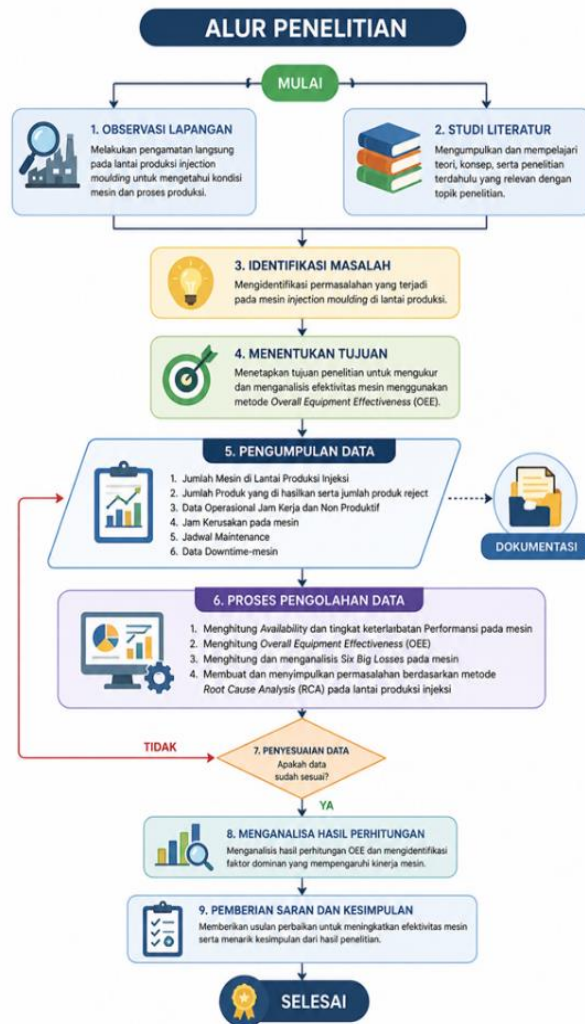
ALUR PENELITIAN

MULAI

1. OBSERVASI LAPANGAN
Melakukan pengamatan langsung pada lantai produksi injection moulding untuk mengetahui kondisi mesin dan proses produksi.

2. STUDI LITERATUR
Mengumpulkan dan mempelajari teori, konsep, serta penelitian terdahulu yang relevan dengan topik penelitian.

3. IDENTIFIKASI MASALAH
Mengidentifikasi permasalahan yang terjadi pada mesin injection moulding di lantai produksi.

4. MENENTUKAN TUJUAN
Menetapkan tujuan penelitian untuk mengukur dan menganalisis efektivitas mesin menggunakan metode Overall Equipment Effectiveness (OEE).

5. PENGUMPULAN DATA
1. Jumlah Mesin di Lantai Produksi Injeksi
2. Jumlah Produk yang di hasilkan serta jumlah produk reject
3. Data Operasional Jam Kerja dan Non Produktif
4. Jam Kerusakan pada mesin
5. Jadwal Maintenance
6. Data Downtime-mesin

DOKUMENTASI

6. PROSES PENGOLAHAN DATA
1. Menghitung Availability dan tingkat keterlambatan Performansi pada mesin
2. Menghitung Overall Equipment Effectiveness (OEE)
3. Menghitung dan menganalisis Six Big Losses pada mesin
4. Membuat dan menyimpulkan permasalahan berdasarkan metode Root Cause Analysis (RCA) pada lantai produksi injeksi

TIDAK

7. PENYESUAIAN DATA
Apakah data sudah sesuai?

YA

8. MENGANALISA HASIL PERHITUNGAN
Menganalisis hasil perhitungan OEE dan mengidentifikasi faktor dominan yang mempengaruhi kinerja mesin.

9. PEMBERIAN SARAN DAN KESIMPULAN
Memberikan usulan perbaikan untuk meningkatkan efektivitas mesin serta menarik kesimpulan dari hasil penelitian.

SELESAI